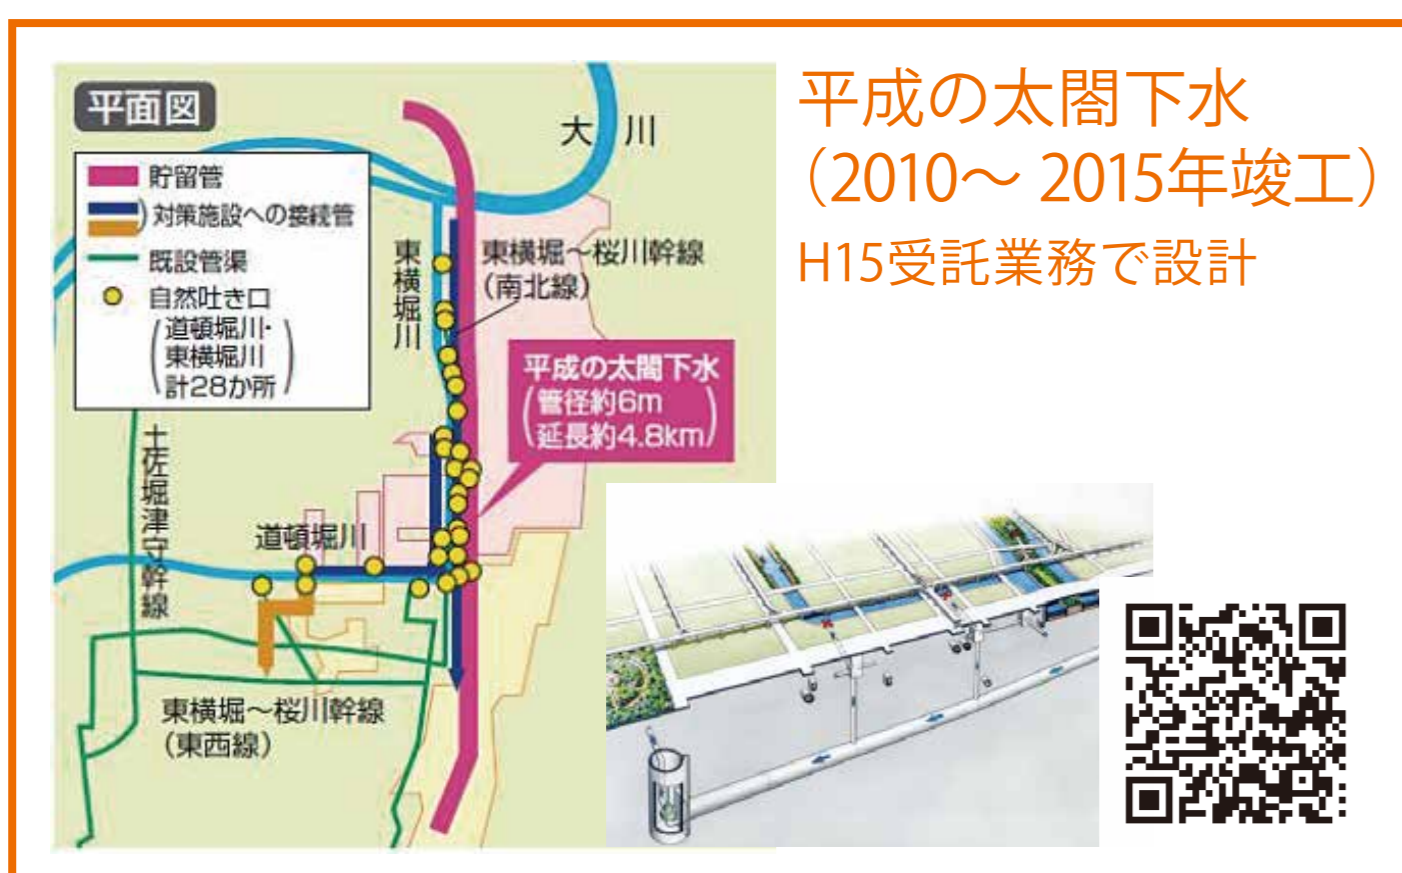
平成の太閤下水
（2010～ 2015年竣工）
H15受託業務で設計

平面図

貯留管
対策施設への接続管
既設管渠
自然吐き口
（道頓堀川・東横堀川 計28か所）

大川

東横堀川

東横堀～桜川幹線
（南北線）

平成の太閤下水
（管径約6m 延長約4.8km）

土佐堀津守幹線

道頓堀川

東横堀～桜川幹線
（東西線）